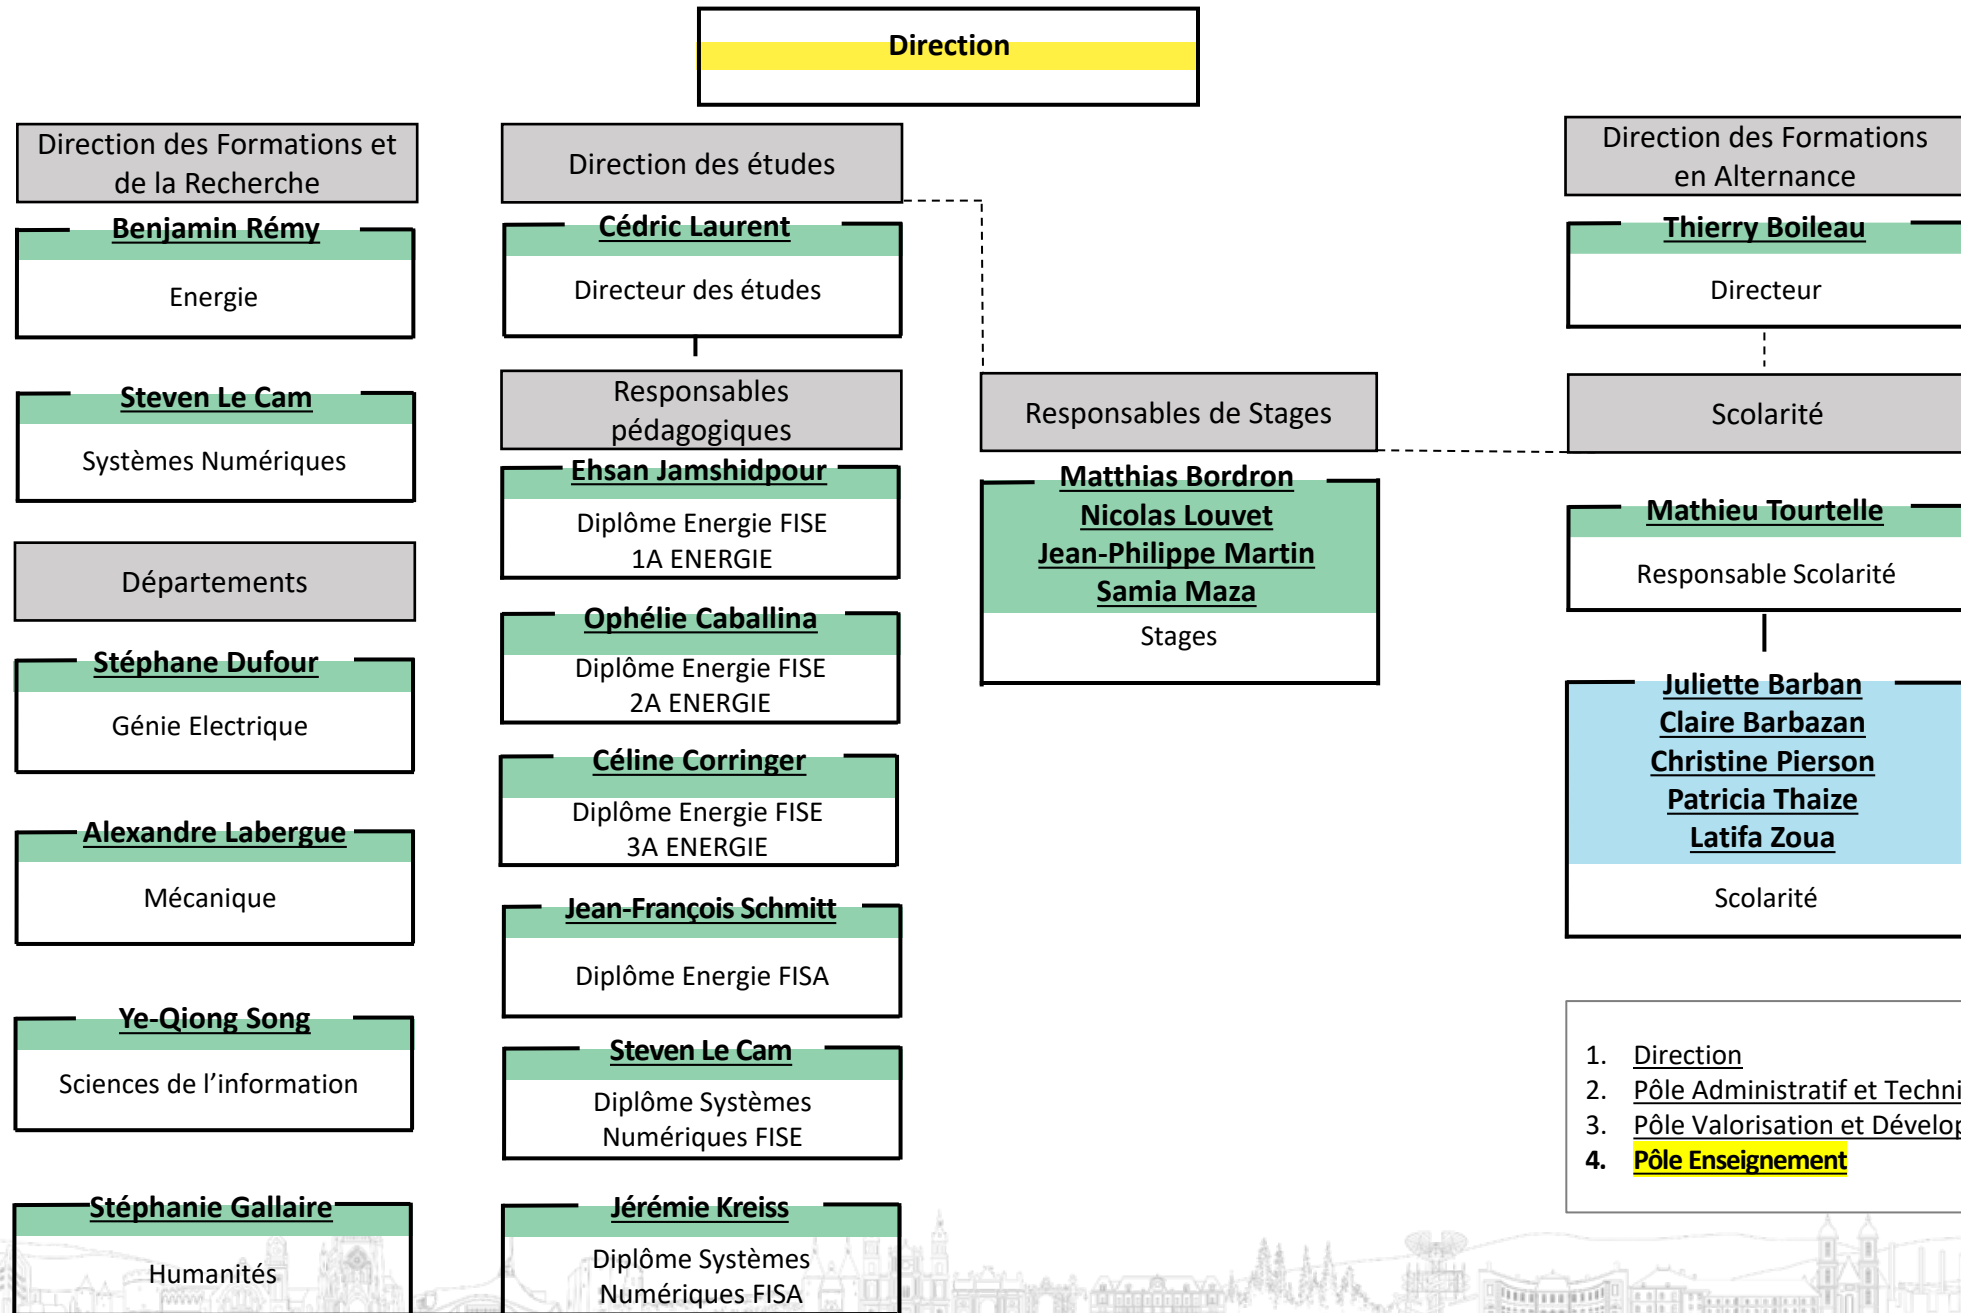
Direction

Direction des Formations et de la Recherche

Benjamin Rémy
Energie

Steven Le Cam
Systèmes Numériques

Départements

Stéphane Dufour
Génie Electrique

Alexandre Labergue
Mécanique

Ye-Qiong Song
Sciences de l'information

Stéphanie Gallaire
Humanités

Direction des études

Cédric Laurent
Directeur des études

Responsables pédagogiques

Ehsan Jamshidpour
Diplôme Energie FISE 1A ENERGIE

Ophélie Caballina
Diplôme Energie FISE 2A ENERGIE

Céline Corringer
Diplôme Energie FISE 3A ENERGIE

Jean-François Schmitt
Diplôme Energie FISA

Steven Le Cam
Diplôme Systèmes Numériques FISE

Jérémie Kreiss
Diplôme Systèmes Numériques FISA

Responsables de Stages

Matthias Bordron
Nicolas Louvet
Jean-Philippe Martin
Samia Maza
Stages

Direction des Formations en Alternance

Thierry Boileau
Directeur

Scolarité

Mathieu Tourtelle
Responsable Scolarité

Juliette Barban
Claire Barbazan
Christine Pierson
Patricia Thaize
Latifa Zoua
Scolarité

1. Direction
2. Pôle Administratif et Techni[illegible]
3. Pôle Valorisation et Dévelop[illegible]
4. Pôle Enseignement